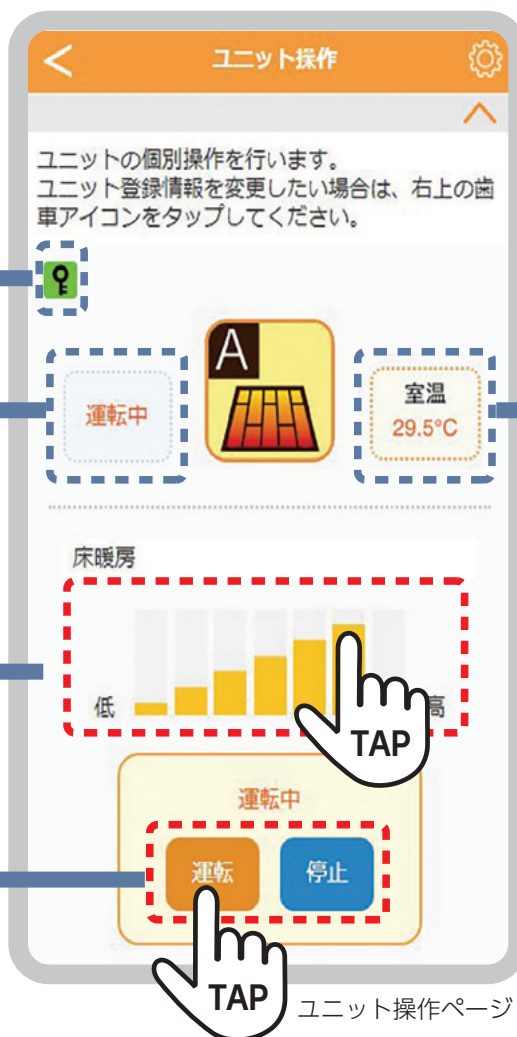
ユニット操作

ユニットの個別操作を行います。
ユニット登録情報を変更したい場合は、右上の歯車アイコンをタップしてください。

運転中

A

室温
29.5°C

床暖房

低

高

TAP

運転中

運転

停止

TAP

ユニット操作ページ